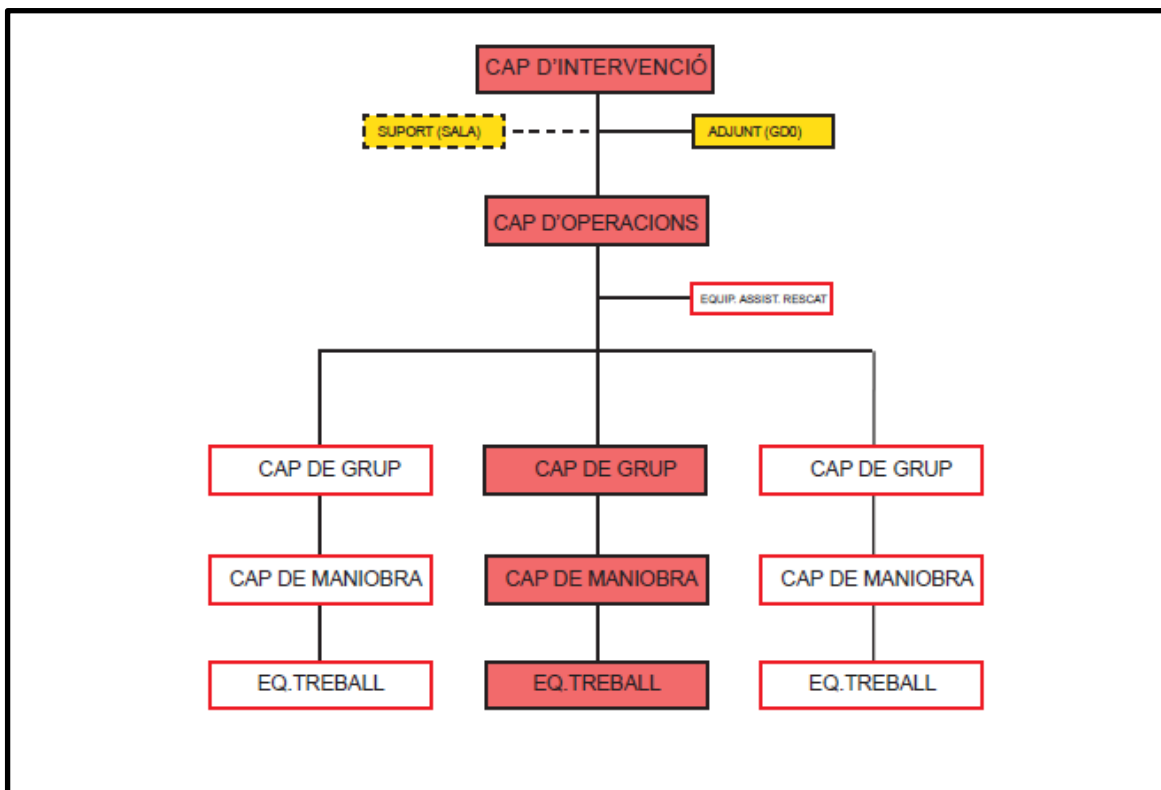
CAP D'INTERVENCIÓ

SUPORT (SALA)

ADJUNT (GD0)

CAP D'OPERACIONS

EQUIP. ASSIST. RESCAT

CAP DE GRUP

CAP DE GRUP

CAP DE GRUP

CAP DE MANIOBRA

CAP DE MANIOBRA

CAP DE MANIOBRA

EQ.TREBALL

EQ.TREBALL

EQ.TREBALL